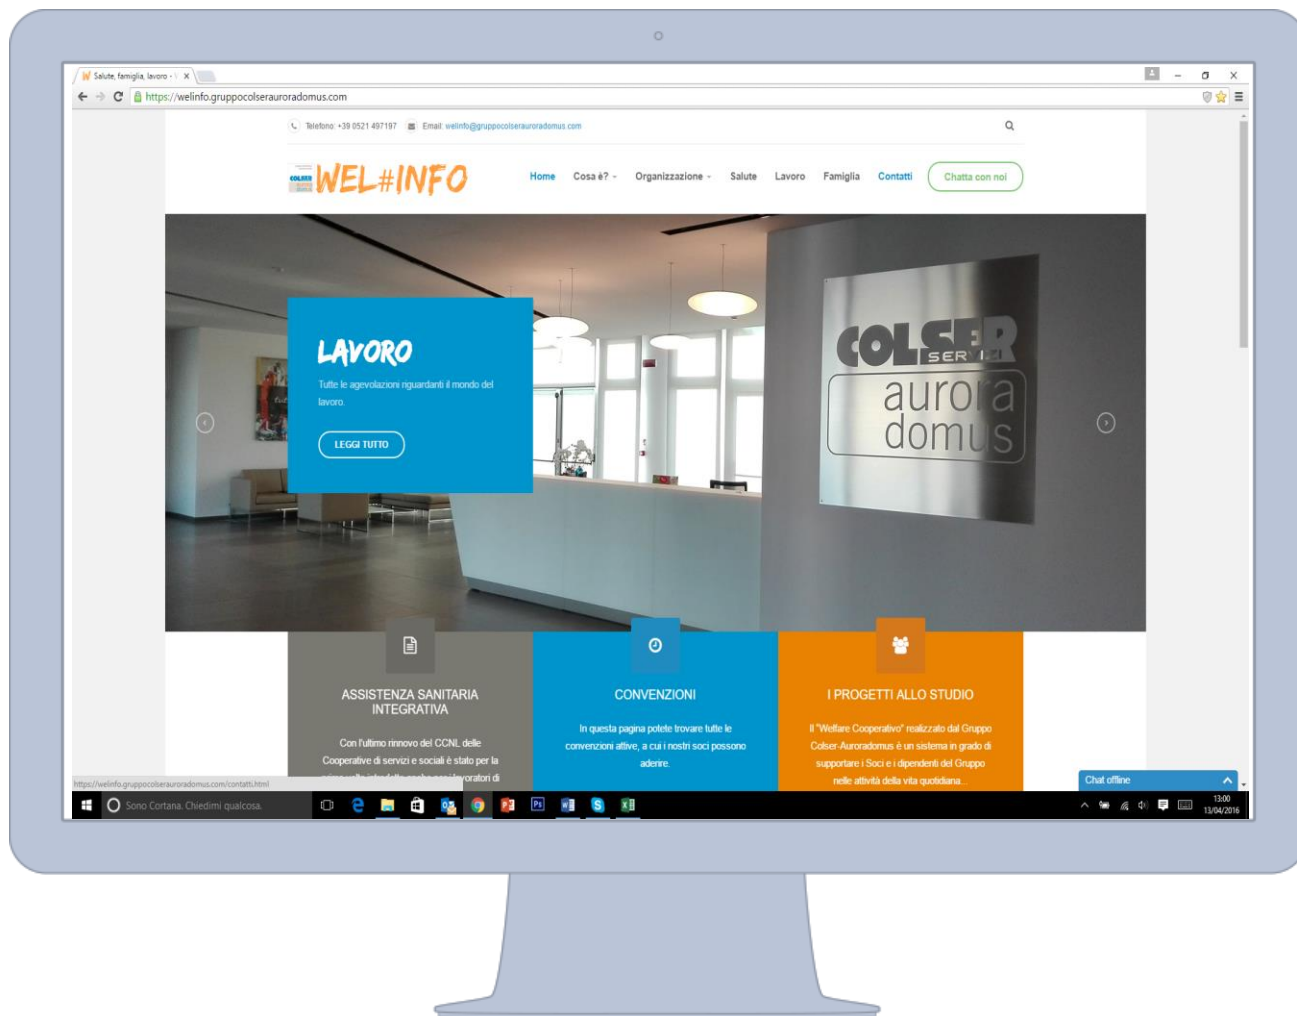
Salute, famiglia, lavoro - ×

https://welinfo.gruppocolserauroradomus.com

Telefono: +39 0521 497197 Email: welinfo@gruppocolserauroradomus.com

WEL#INFO

Home Cosa è? Organizzazione Salute Lavoro Famiglia Contatti Chatta con noi

LAVORO

Tutte le agevolazioni riguardanti il mondo del lavoro.

LEGGI TUTTO

COLSER SERVIZI aurora domus

ASSISTENZA SANITARIA INTEGRATIVA

Con l'ultimo rinnovo del CCNL delle Cooperative di servizi e sociali è stato per la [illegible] lavoratori di

CONVENZIONI

In questa pagina potete trovare tutte le convenzioni attive, a cui i nostri soci possono aderire.

I PROGETTI ALLO STUDIO

Il "Welfare Cooperativo" realizzato dal Gruppo Colser-Auroradomus è un sistema in grado di supportare i Soci e i dipendenti del Gruppo nelle attività della vita quotidiana...

https://welinfo.gruppocolserauroradomus.com/contatti.html

Chat offline

Sono Cortana. Chiedimi qualcosa.

13:00
13/04/2016